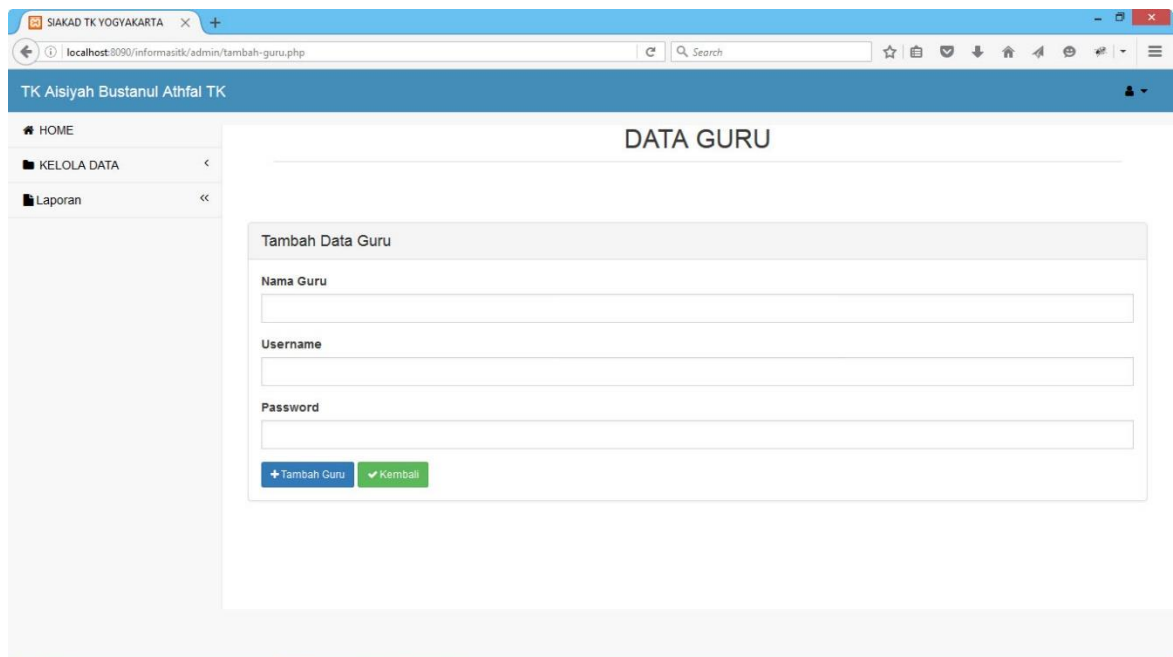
SIAKAD TK YOGYAKARTA

localhost:8090/informasitk/admin/tambah-guru.php

Search

TK Aisiyah Bustanul Athfal TK

HOME

KELOLA DATA

Laporan

DATA GURU

Tambah Data Guru

Nama Guru

Username

Password

+ Tambah Guru

Kembali